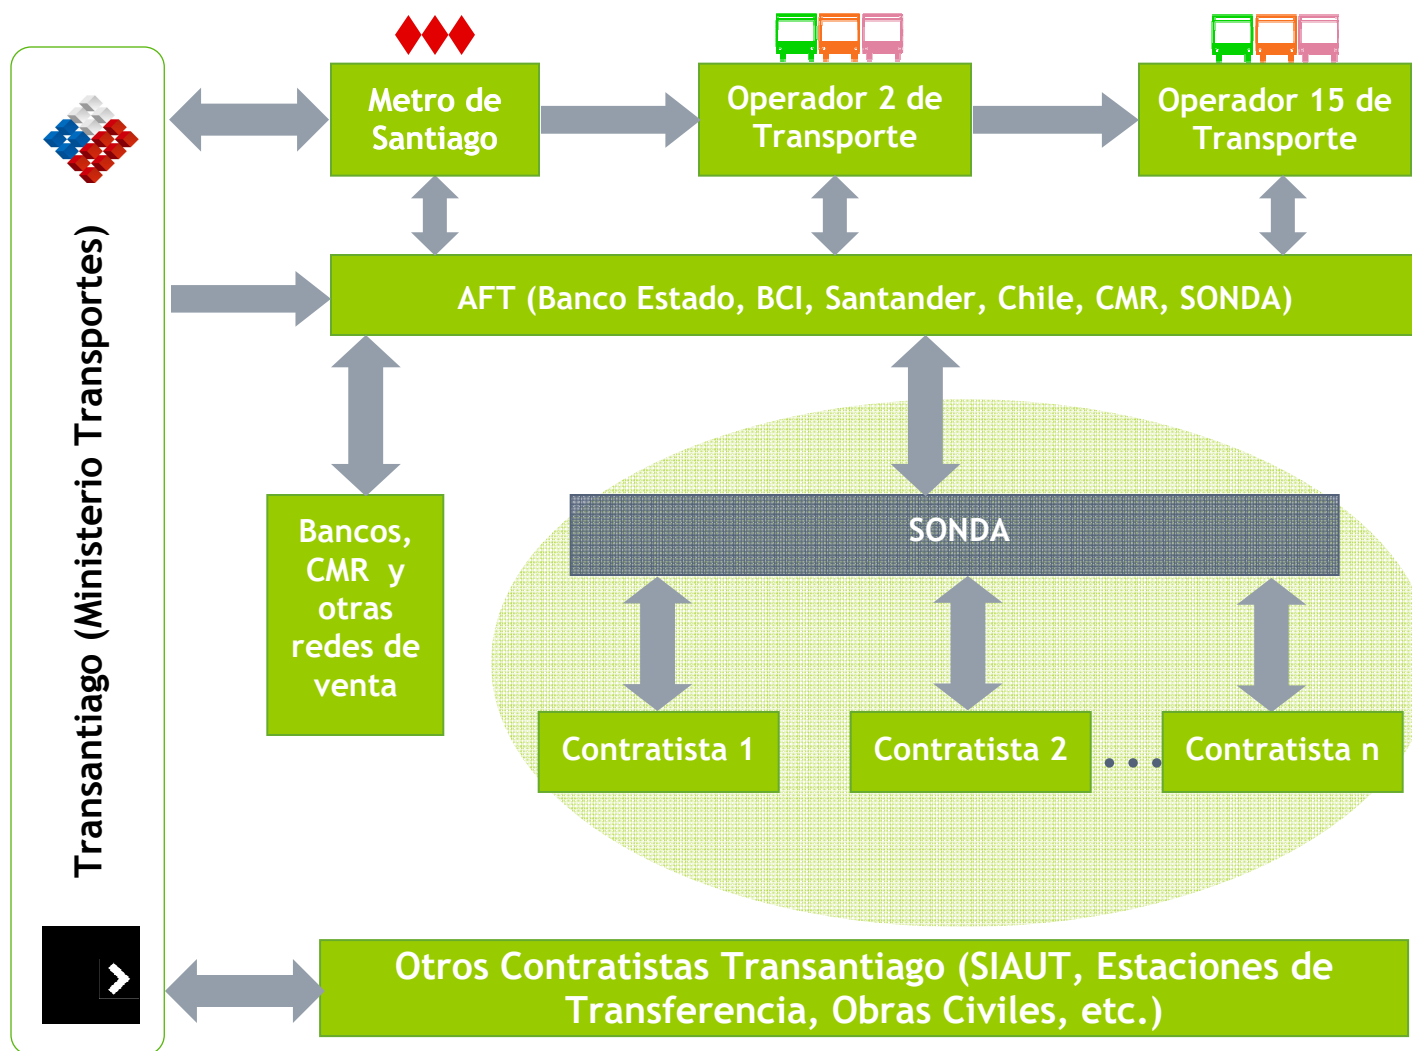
Transantiago (Ministerio Transportes)

Metro de Santiago

Operador 2 de Transporte

Operador 15 de Transporte

AFT (Banco Estado, BCI, Santander, Chile, CMR, SONDA)

Bancos, CMR y otras redes de venta

SONDA

Contratista 1

Contratista 2

. . .

Contratista n

Otros Contratistas Transantiago (SIAUT, Estaciones de Transferencia, Obras Civiles, etc.)